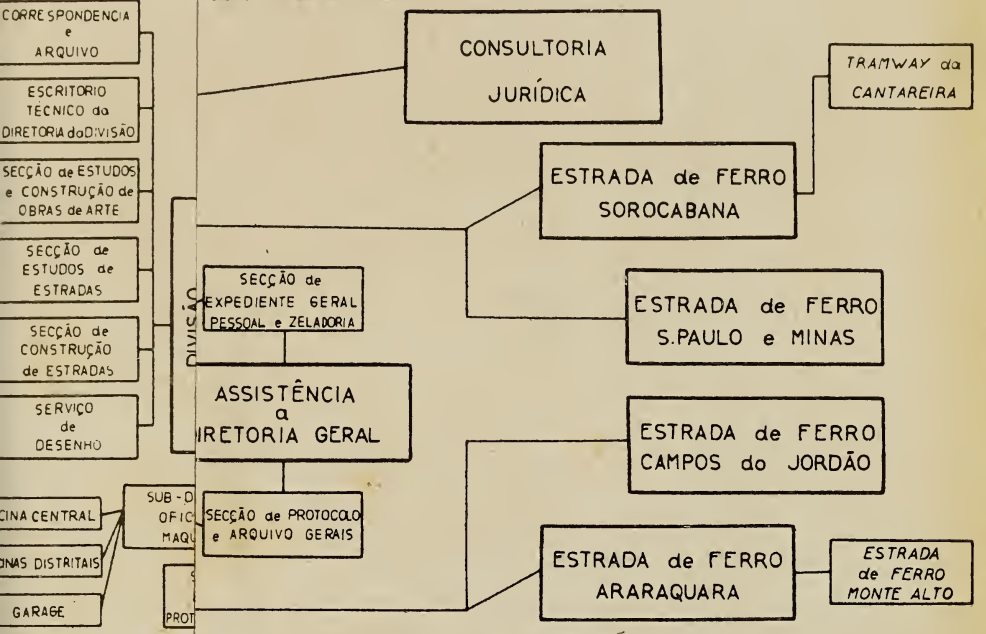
CORRESPONDENCIA e ARQUIVO

ESCRITORIO TÉCNICO da DIRETORIA da DIVISÃO

SECÇÃO de ESTUDOS e CONSTRUÇÃO de OBRAS de ARTE

SECÇÃO de ESTUDOS de ESTRADAS

SECÇÃO de CONSTRUÇÃO de ESTRADAS

SERVIÇO de DESENHO

DIVISÃO

CINA CENTRAL

INAS DISTRITAIS

GARAGE

SUB-D OFIC MAQU

S PROT

CONSULTORIA JURÍDICA

TRAMWAY da CANTAREIRA

ESTRADA de FERRO SOROCABANA

SECÇÃO de EXPEDIENTE GERAL PESSOAL e ZELADORIA

ESTRADA de FERRO S.PAULO e MINAS

ASSISTÊNCIA a IRETORIA GERAL

ESTRADA de FERRO CAMPOS do JORDÃO

SECÇÃO de PROTOCOLO e ARQUIVO GERAIS

ESTRADA de FERRO ARARAQUARA

ESTRADA de FERRO MONTE ALTO